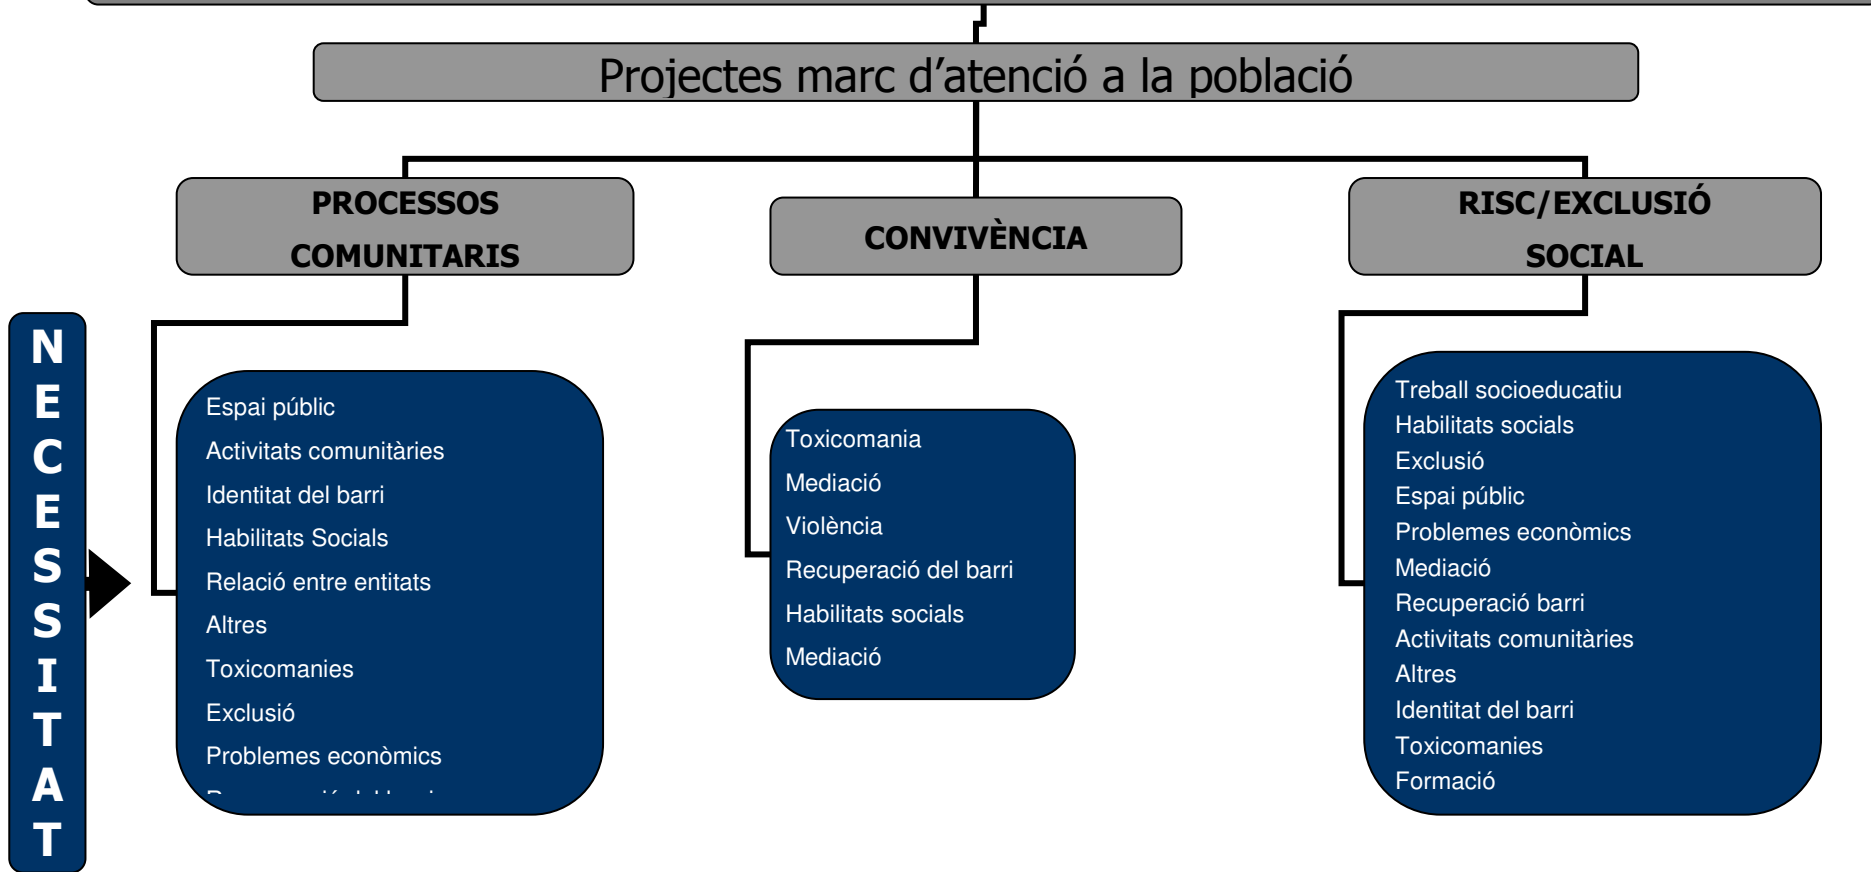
Projectes marc d'atenció a la població

PROCESSOS COMUNITARIS

CONVIVÈNCIA

RISC/EXCLUSIÓ SOCIAL

NECESSITAT

Espai públic
Activitats comunitàries
Identitat del barri
Habilitats Socials
Relació entre entitats
Altres
Toxicomanies
Exclusió
Problemes econòmics
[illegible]

Toxicomania
Mediació
Violència
Recuperació del barri
Habilitats socials
Mediació

Treball socioeducatiu
Habilitats socials
Exclusió
Espai públic
Problemes econòmics
Mediació
Recuperació barri
Activitats comunitàries
Altres
Identitat del barri
Toxicomanies
Formació